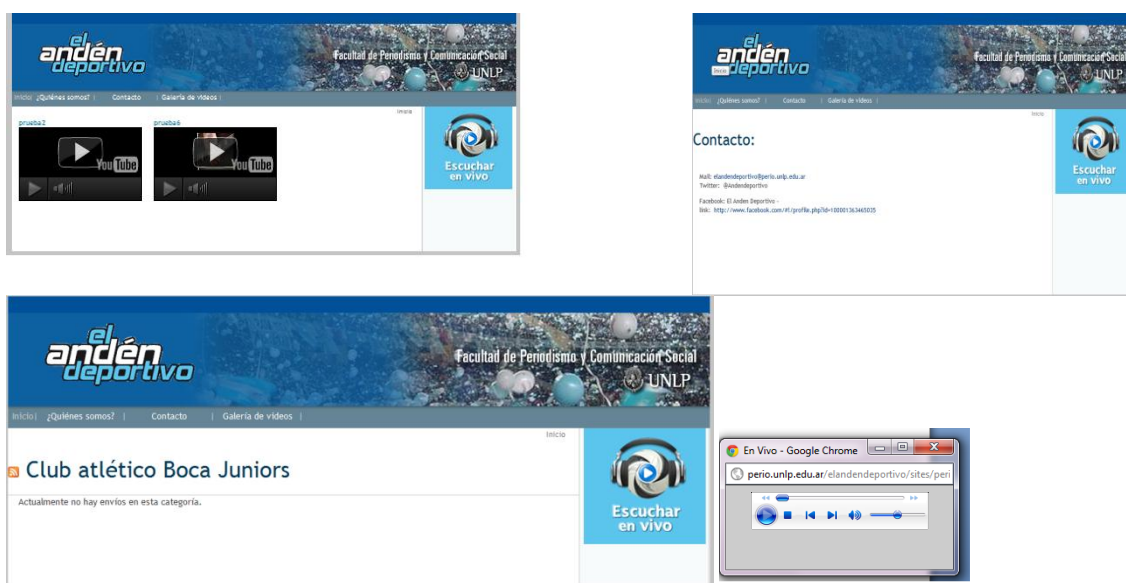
el andén deportivo

Facultad de Periodismo y Comunicación Social UNLP

Inicio | ¿Quiénes somos? | Contacto | Galería de videos |

Inicio

prueba2

YouTube

prueba6

YouTube

Escuchar en vivo

el andén deportivo

Facultad de Periodismo y Comunicación Social UNLP

Inicio | ¿Quiénes somos? | Contacto | Galería de videos |

Inicio

Contacto:

Mail: elandendeportivo@perio.unlp.edu.ar
Twitter: @Andendeportivo

Facebook: El Andén Deportivo -
link: http://www.facebook.com/#!/profile.php?id=100001363465035

Escuchar en vivo

el andén deportivo

Facultad de Periodismo y Comunicación Social UNLP

Inicio | ¿Quiénes somos? | Contacto | Galería de videos |

Inicio

Club atlético Boca Juniors

Actualmente no hay envíos en esta categoría.

Escuchar en vivo

En Vivo - Google Chrome

perio.unlp.edu.ar/elandendeportivo/sites/peri